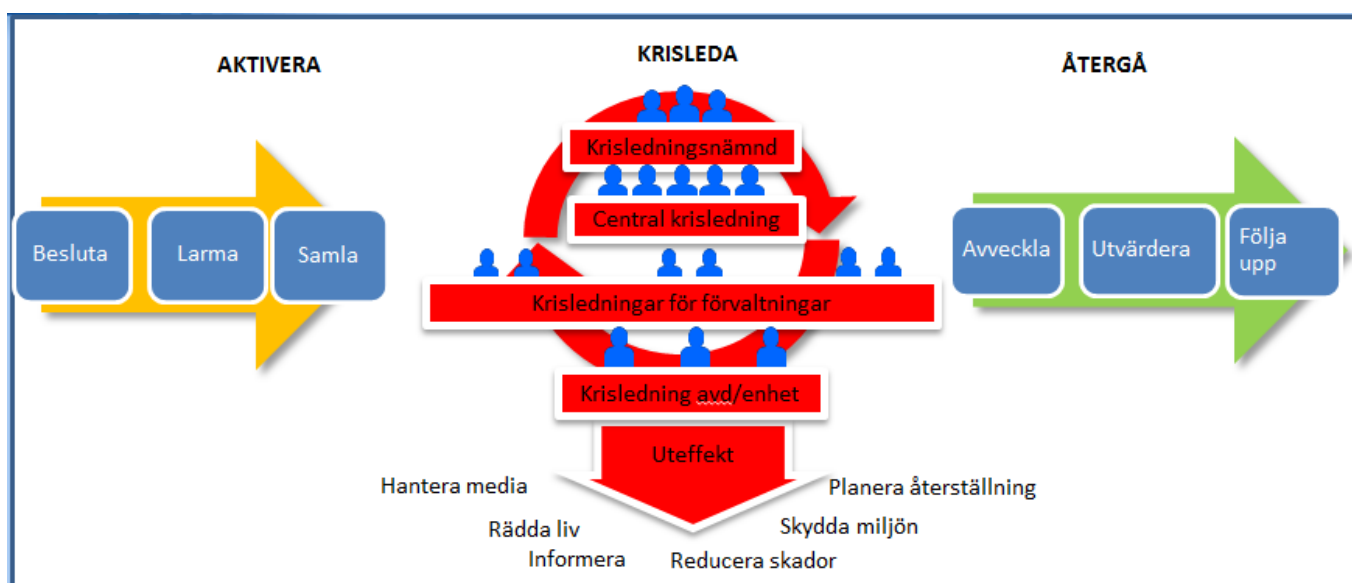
AKTIVERA

Besluta

Larma

Samla

KRISLEDA

Krisledningsnämnd

Central krisledning

Krisledningar för förvaltningar

Krisledning avd/enhet

Uteffekt

Hantera media

Rädda liv

Informera

Reducera skador

Skydda miljön

Planera återställning

ÅTERGÅ

Avveckla

Utvärdera

Följa upp